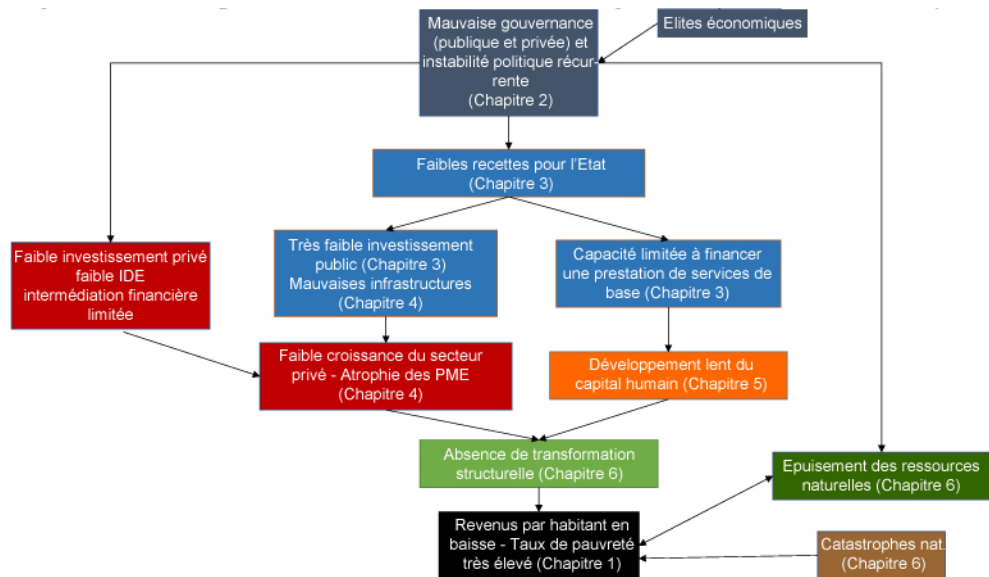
Mauvaise gouvernance (publique et privée) et instabilité politique récurrente (Chapitre 2)

Elites économiques

Faibles recettes pour l'Etat (Chapitre 3)

Faible investissement privé faible IDE intermédiation financière limitée

Très faible investissement public (Chapitre 3) Mauvaises infrastructures (Chapitre 4)

Capacité limitée à financer une prestation de services de base (Chapitre 3)

Faible croissance du secteur privé - Atrophie des PME (Chapitre 4)

Développement lent du capital humain (Chapitre 5)

Absence de transformation structurelle (Chapitre 6)

Epuisement des ressources naturelles (Chapitre 6)

Revenus par habitant en baisse - Taux de pauvreté très élevé (Chapitre 1)

Catastrophes nat. (Chapitre 6)